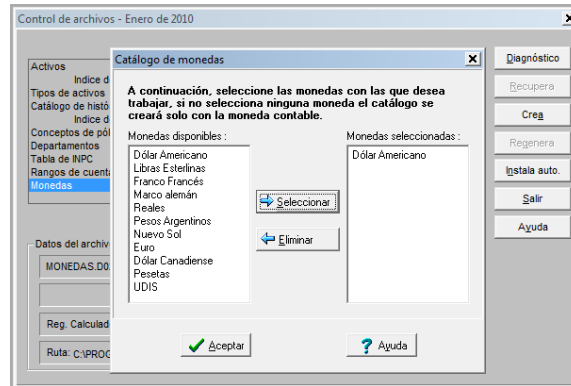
Control de archivos - Enero de 2010

Activos
Indice d
Tipos de activos
Catálogo de histó
Indice d
Conceptos de pól
Departamentos
Tabla de INPC
Rangos de cuenta
Monedas

Datos del archivo
MONEDAS.D0
Reg. Calculad
Ruta: C:\PROC

Diagnóstico
Recupera
Crea
Regenera
Instala auto.
Salir
Ayuda

Catálogo de monedas

A continuación, seleccione las monedas con las que desea trabajar, si no selecciona ninguna moneda el catálogo se creará solo con la moneda contable.

Monedas disponibles :
Dólar Americano
Libras Esterlinas
Franco Francés
Marco alemán
Reales
Pesos Argentinos
Nuevo Sol
Euro
Dólar Canadiense
Pesetas
UDIS

Seleccionar
Eliminar

Monedas seleccionadas :
Dólar Americano

Aceptar
Ayuda